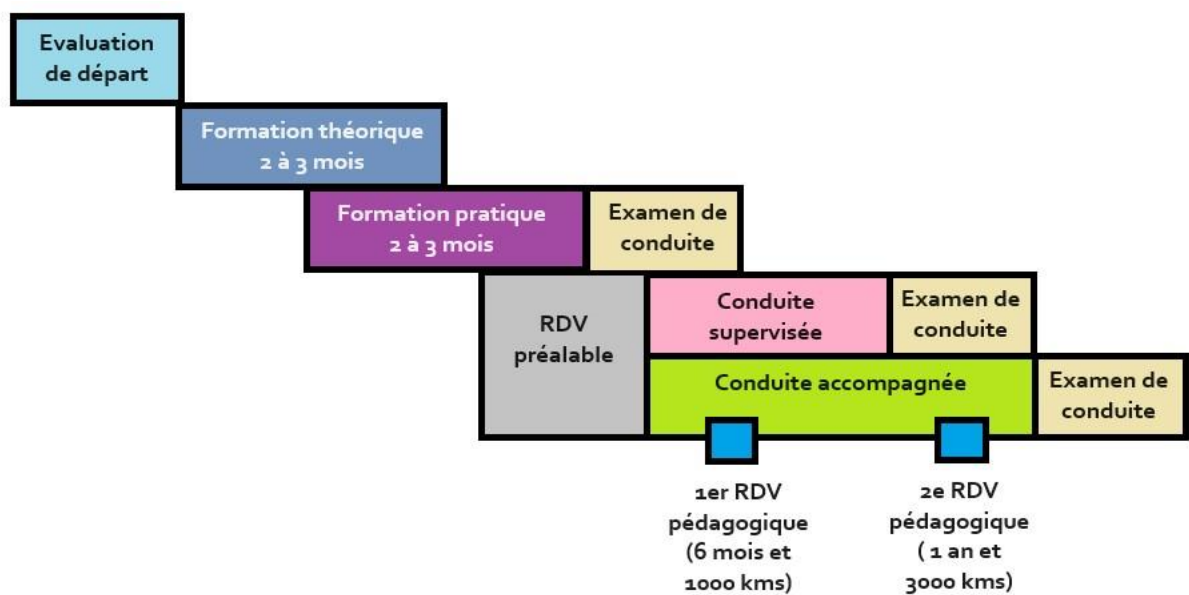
Evaluation de départ

Formation théorique 2 à 3 mois

Formation pratique 2 à 3 mois

Examen de conduite

RDV préalable

Conduite supervisée

Examen de conduite

Conduite accompagnée

Examen de conduite

1er RDV pédagogique (6 mois et 1000 kms)

2e RDV pédagogique ( 1 an et 3000 kms)